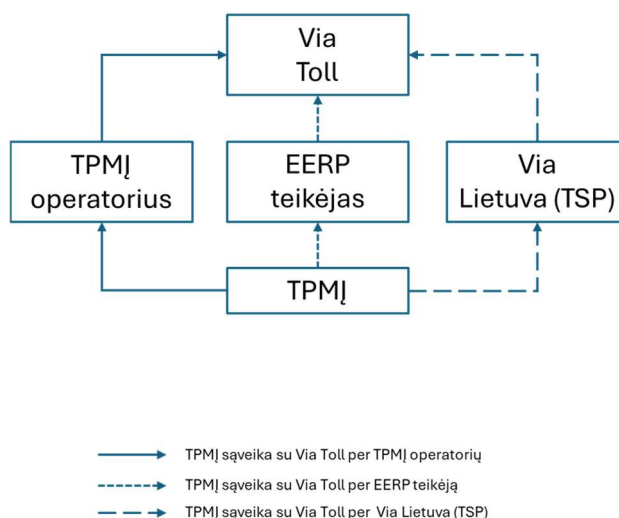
Via Toll

TPMĮ operatorius

EERP teikėjas

Via Lietuva (TSP)

TPMĮ

TPMĮ sąveika su Via Toll per TPMĮ operatorių

TPMĮ sąveika su Via Toll per EERP teikėją

TPMĮ sąveika su Via Toll per Via Lietuva (TSP)